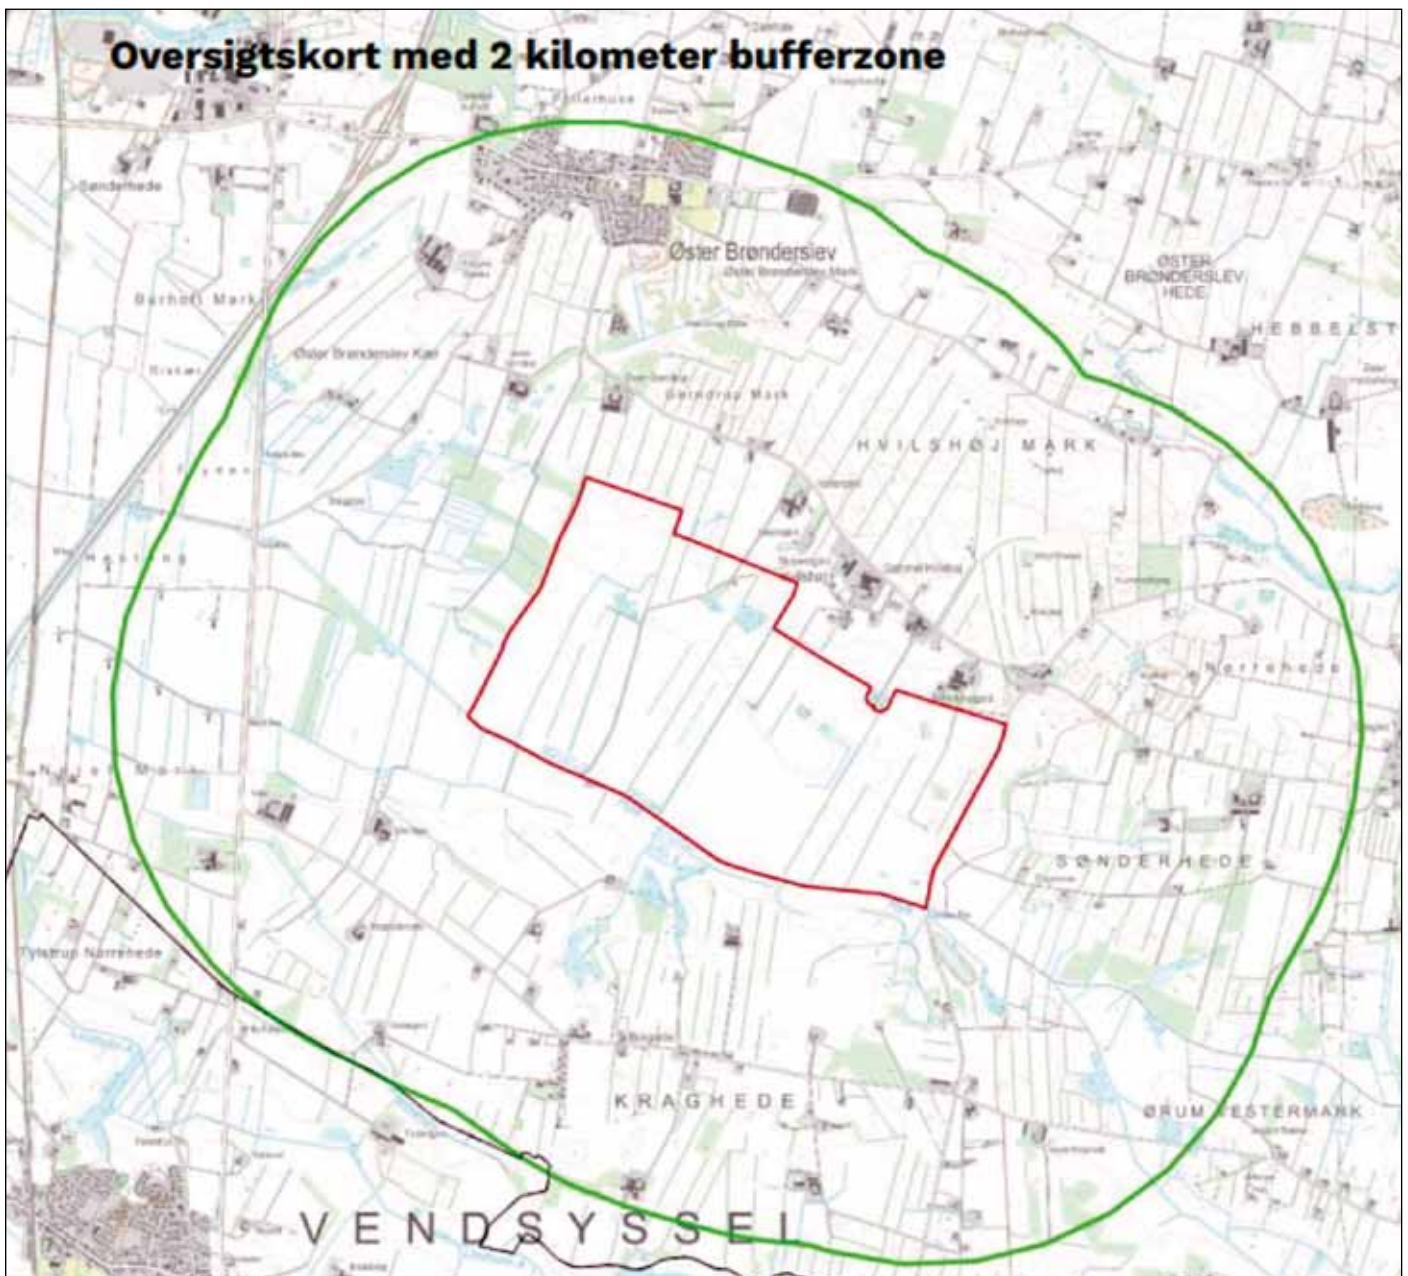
Oversigtskort med 2 kilometer bufferzone

Sønderhede

Øster Brønderslev

Øster Brønderslev Mark

ØSTER BRØNDERSLEV HEDE

HEBBELST

Barholt Mark

Øster Brønderslev Kær

Gøndrup Mark

HVILSHØJ MARK

Nørrehede

SØNDERHEDE

Tylstrup Nørrehede

KRAGHEDE

ØRUM VESTERMARK

VENDSYSSEL